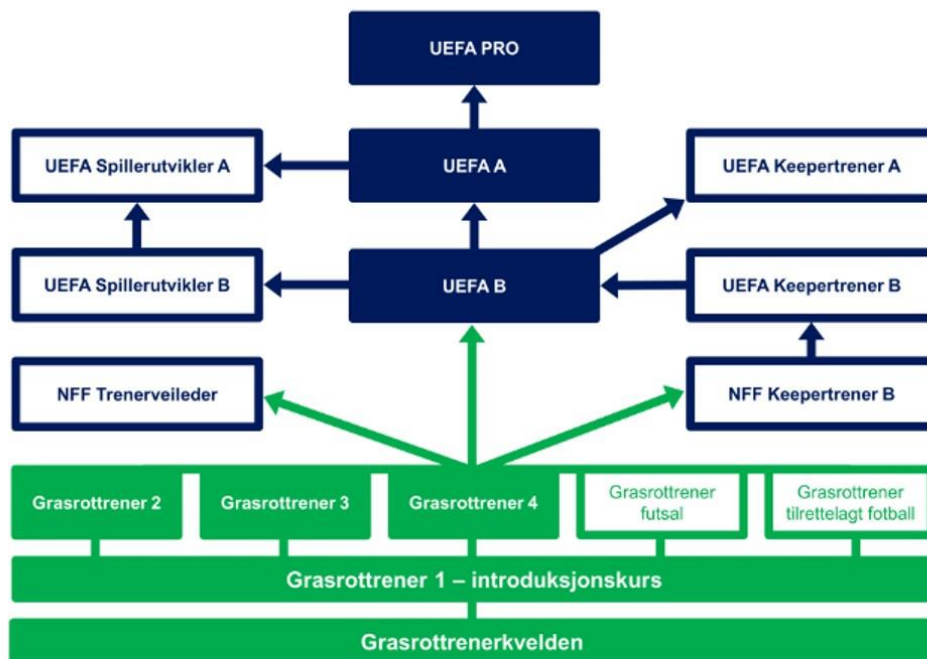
UEFA PRO

UEFA Spillerutvikler A

UEFA A

UEFA Keepertrener A

UEFA Spillerutvikler B

UEFA B

UEFA Keepertrener B

NFF Trenerveileder

NFF Keepertrener B

Grasrottrener 2

Grasrottrener 3

Grasrottrener 4

Grasrottrener futsal

Grasrottrener tilrettelagt fotball

Grasrottrener 1 – introduksjonskurs

Grasrottrenerkvelden